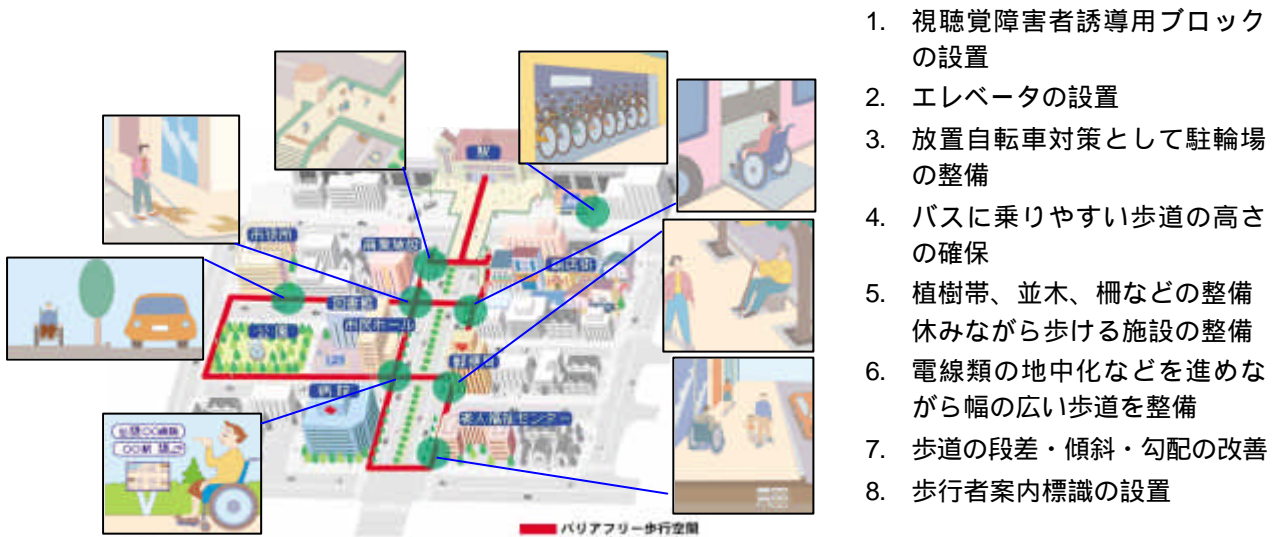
駅
市役所
商業施設
郵便局
図書館
市民ホール
公園
病院
駐車場
老人福祉センター
バリアフリー歩行空間

1. 視聴覚障害者誘導用ブロックの設置
2. エレベータの設置
3. 放置自転車対策として駐輪場の整備
4. バスに乗りやすい歩道の高さの確保
5. 植樹帯、並木、柵などの整備 休みながら歩ける施設の整備
6. 電線類の地中化などを進めながら幅の広い歩道を整備
7. 歩道の段差・傾斜・勾配の改善
8. 歩行者案内標識の設置